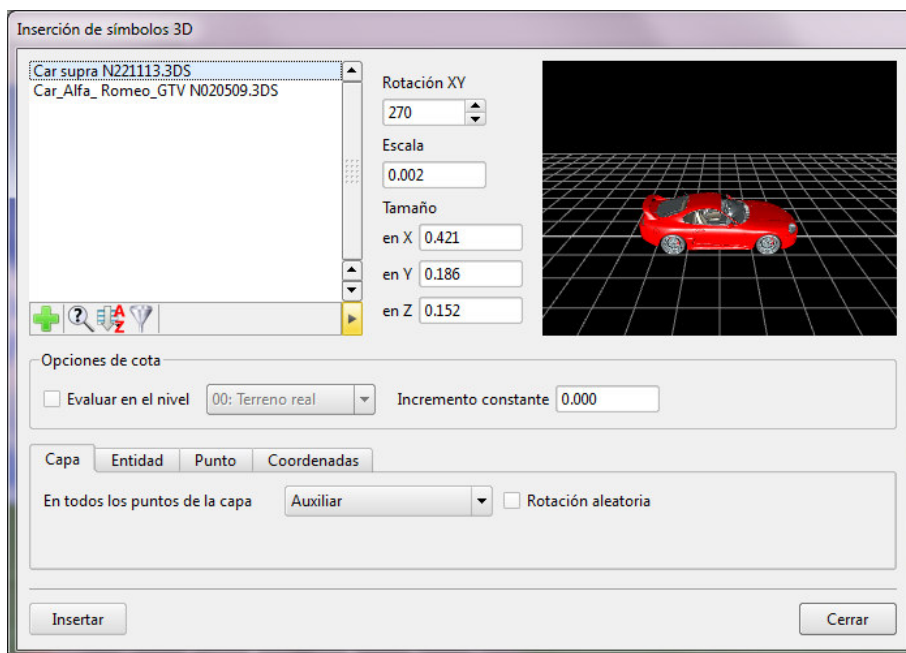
Inserción de símbolos 3D

Car supra N221113.3DS
Car_Alfa_ Romeo_GTV N020509.3DS

Rotación XY
270
Escala
0.002
Tamaño
en X 0.421
en Y 0.186
en Z 0.152

Opciones de cota
Evaluar en el nivel 00: Terreno real
Incremento constante 0.000

Capa Entidad Punto Coordenadas

En todos los puntos de la capa Auxiliar
Rotación aleatoria

Insertar
Cerrar